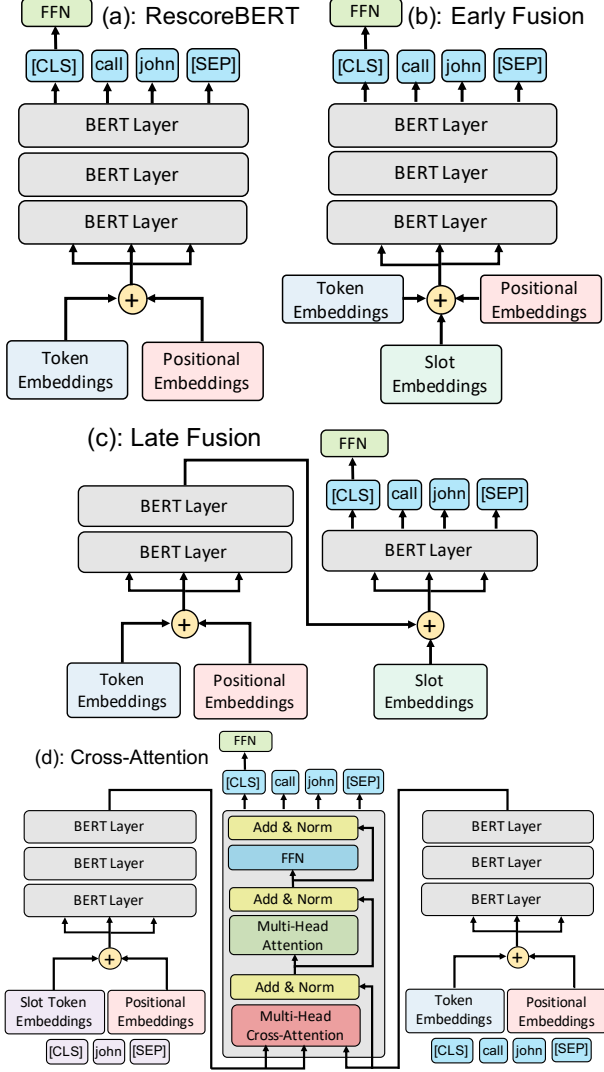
FFN (a): RescoreBERT

[CLS] call john [SEP]

BERT Layer

BERT Layer

BERT Layer

+

Token Embeddings

Positional Embeddings

FFN (b): Early Fusion

[CLS] call john [SEP]

BERT Layer

BERT Layer

BERT Layer

Token Embeddings

+

Positional Embeddings

Slot Embeddings

(c): Late Fusion

FFN

[CLS] call john [SEP]

BERT Layer

BERT Layer

BERT Layer

+

+

Token Embeddings

Positional Embeddings

Slot Embeddings

(d): Cross-Attention

FFN

[CLS] call john [SEP]

BERT Layer

BERT Layer

BERT Layer

+

Slot Token Embeddings

Positional Embeddings

[CLS] john [SEP]

Add & Norm

FFN

Add & Norm

Multi-Head Attention

Add & Norm

Multi-Head Cross-Attention

BERT Layer

BERT Layer

BERT Layer

+

Token Embeddings

Positional Embeddings

[CLS] call john [SEP]